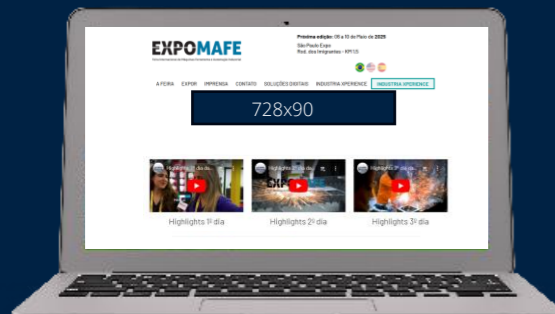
EXPOMAFE

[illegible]

Próxima edição: 06 a 10 de Maio de 2025
São Paulo Expo
Rod. dos Imigrantes - KM 1,5

A FEIRA EXPOR IMPRENSA CONTATO SOLUÇÕES DIGITAIS INDUSTRIA XPERIENCE INDUSTRIA XPERIENCE

728x90

Highlights 1º dia do...

Highlights 2º dia do...

Highlights 3º dia do...

Highlights 1º dia

Highlights 2º dia

Highlights 3º dia